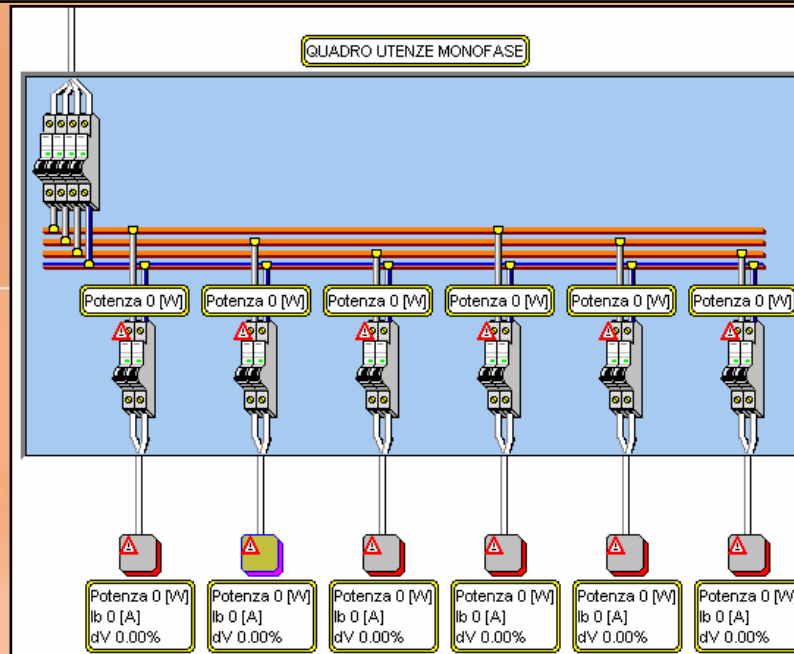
QUADRO UTENZE MONOFASE

Potenza 0 [W]

Potenza 0 [W]

Potenza 0 [W]

Potenza 0 [W]

Potenza 0 [W]

Potenza 0 [W]

Potenza 0 [W]
Ib 0 [A]
dV 0.00%

Potenza 0 [W]
Ib 0 [A]
dV 0.00%

Potenza 0 [W]
Ib 0 [A]
dV 0.00%

Potenza 0 [W]
Ib 0 [A]
dV 0.00%

Potenza 0 [W]
Ib 0 [A]
dV 0.00%

Potenza 0 [W
Ib 0 [A]
dV 0.00%